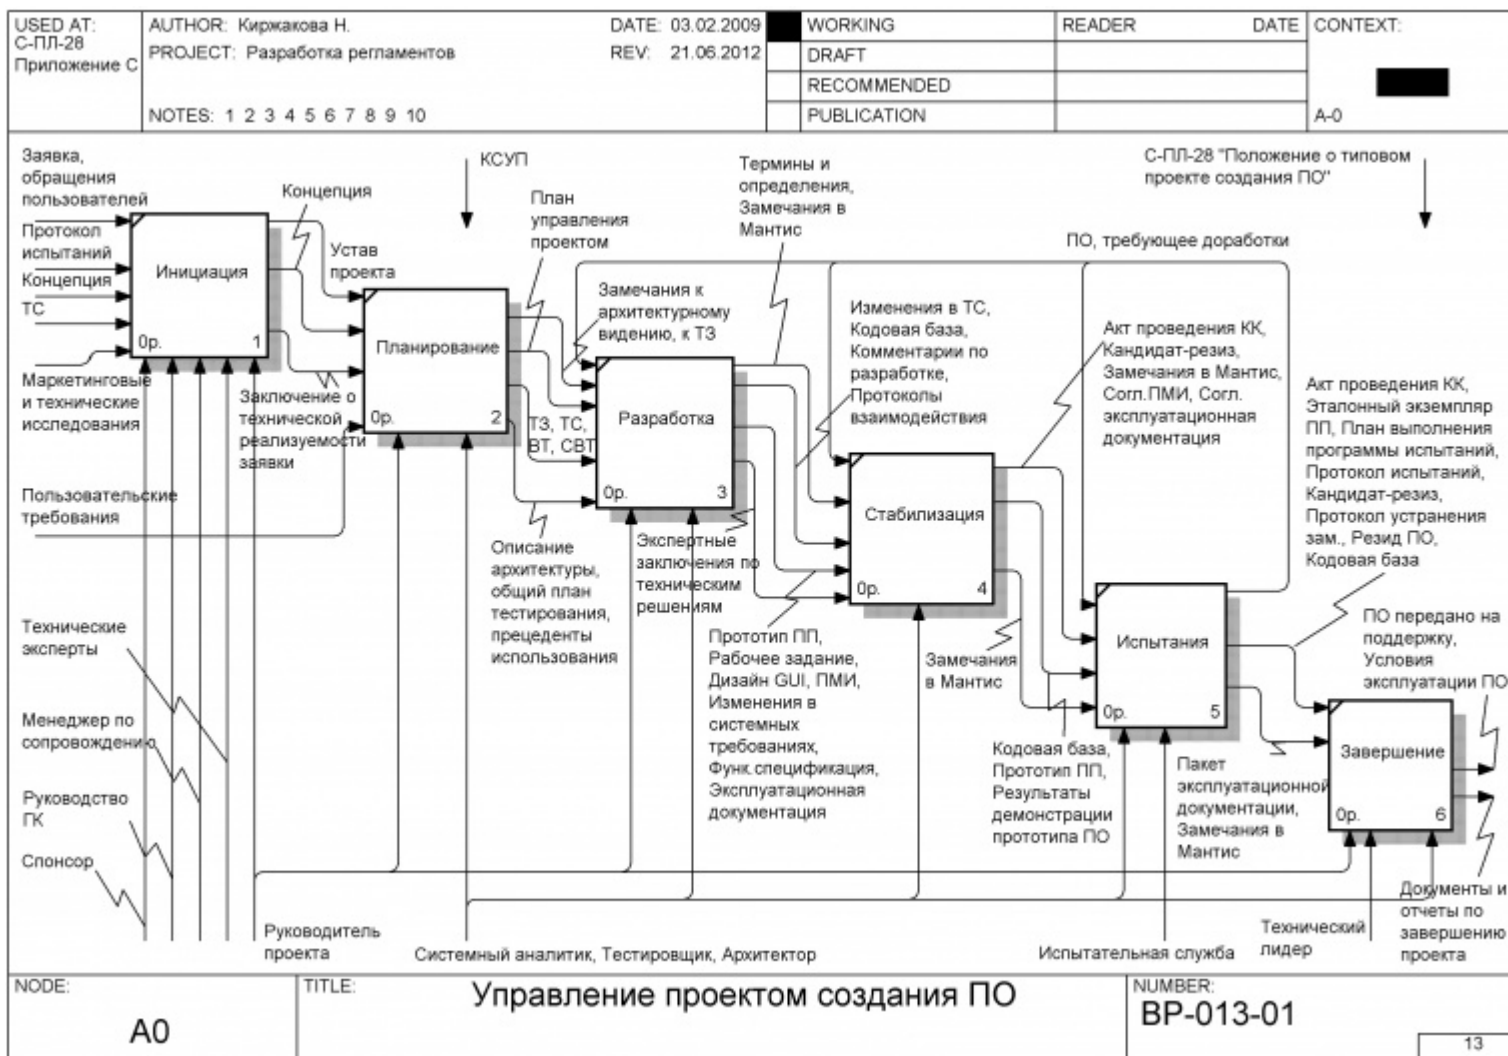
| USED AT: С-ПЛ-28 Приложение С | AUTHOR: Киржакова Н. PROJECT: Разработка регламентов NOTES: 1 2 3 4 5 6 7 8 9 10 | DATE: 03.02.2009 REV: 21.06.2012 | | WORKING DRAFT RECOMMENDED PUBLICATION | READER | DATE | CONTEXT: A-0 |
|---|---|---|---|---|---|---|---|

Заявка, обращения пользователей

Протокол испытаний

Концепция

ТС

Маркетинговые и технические исследования

Пользовательские требования

Технические эксперты

Менеджер по сопровождению

Руководство ГК

Спонсор

Концепция

Устав проекта

Инициация

0р.

1

КСУП

План управления проектом

Заключение о технической реализуемости заявки

Планирование

0р.

2

Термины и определения, Замечания в Мантис

Замечания к архитектурному видению, к ТЗ

ТЗ, ТС, ВТ, СВТ

Разработка

0р.

3

Описание архитектуры, общий план тестирования, прецеденты использования

Экспертные заключения по техническим решениям

С-ПЛ-28 "Положение о типовом проекте создания ПО"

ПО, требующее доработки

Изменения в ТС, Кодовая база, Комментарии по разработке, Протоколы взаимодействия

Стабилизация

0р.

4

Прототип ПП, Рабочее задание, Дизайн GUI, ПМИ, Изменения в системных требованиях, Функ.спецификация, Эксплуатационная документация

Замечания в Мантис

Акт проведения КК, Кандидат-резиз, Замечания в Мантис, Согл.ПМИ, Согл. эксплуатационная документация

Испытания

0р.

5

Кодовая база, Прототип ПП, Результаты демонстрации прототипа ПО

Пакет эксплуатационной документации, Замечания в Мантис

Акт проведения КК, Эталонный экземпляр ПП, План выполнения программы испытаний, Протокол испытаний, Кандидат-резиз, Протокол устранения зам., Резид ПО, Кодовая база

ПО передано на поддержку, Условия эксплуатации ПО

Завершение

0р.

6

Документы и отчеты по завершению проекта

Руководитель проекта

Системный аналитик, Тестировщик, Архитектор

Испытательная служба

Технический лидер

| NODE: A0 | TITLE: Управление проектом создания ПО | NUMBER: BP-013-01 |
|---|---|---|

13